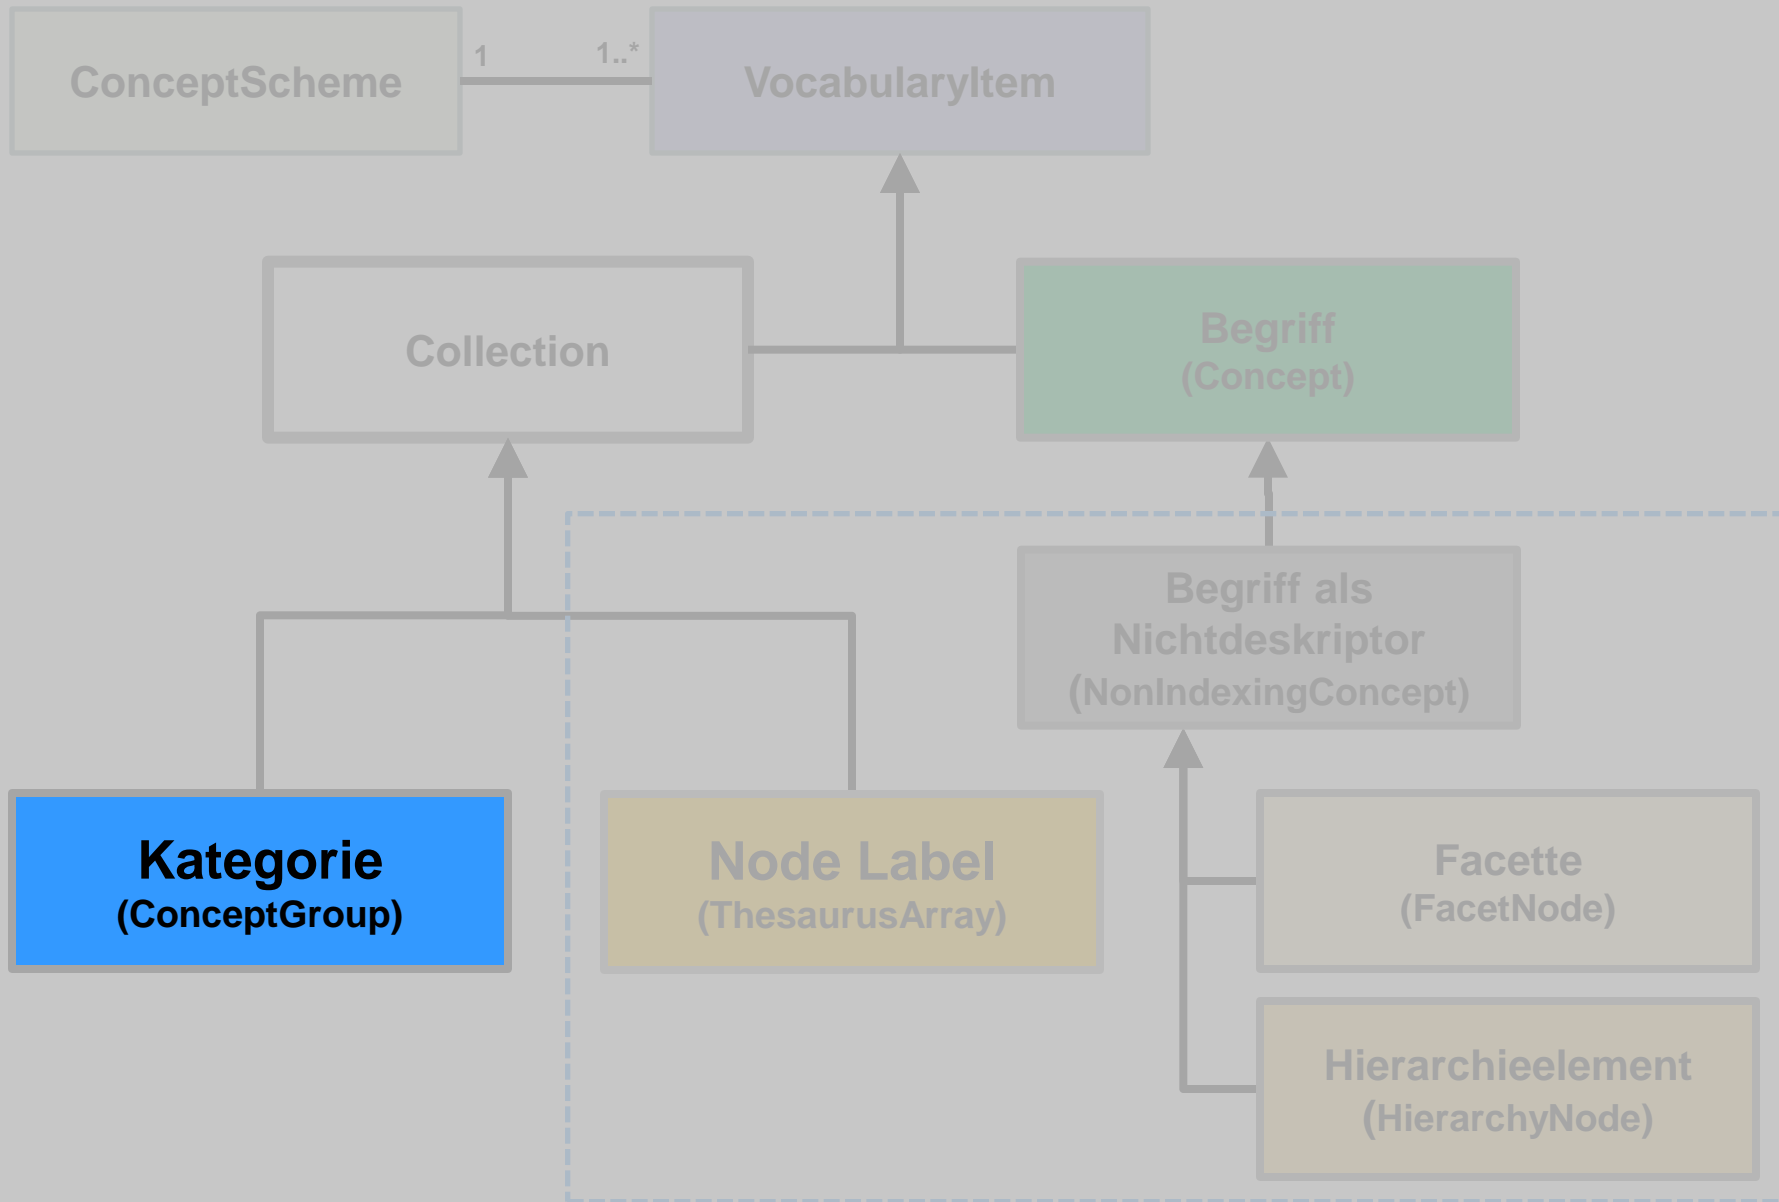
ConceptScheme

1

1..*

VocabularyItem

Collection

Begriff
(Concept)

Begriff als Nichtdeskriptor
(NonIndexingConcept)

Kategorie
(ConceptGroup)

Node Label
(ThesaurusArray)

Facette
(FacetNode)

Hierarchieelement
(HierarchyNode)